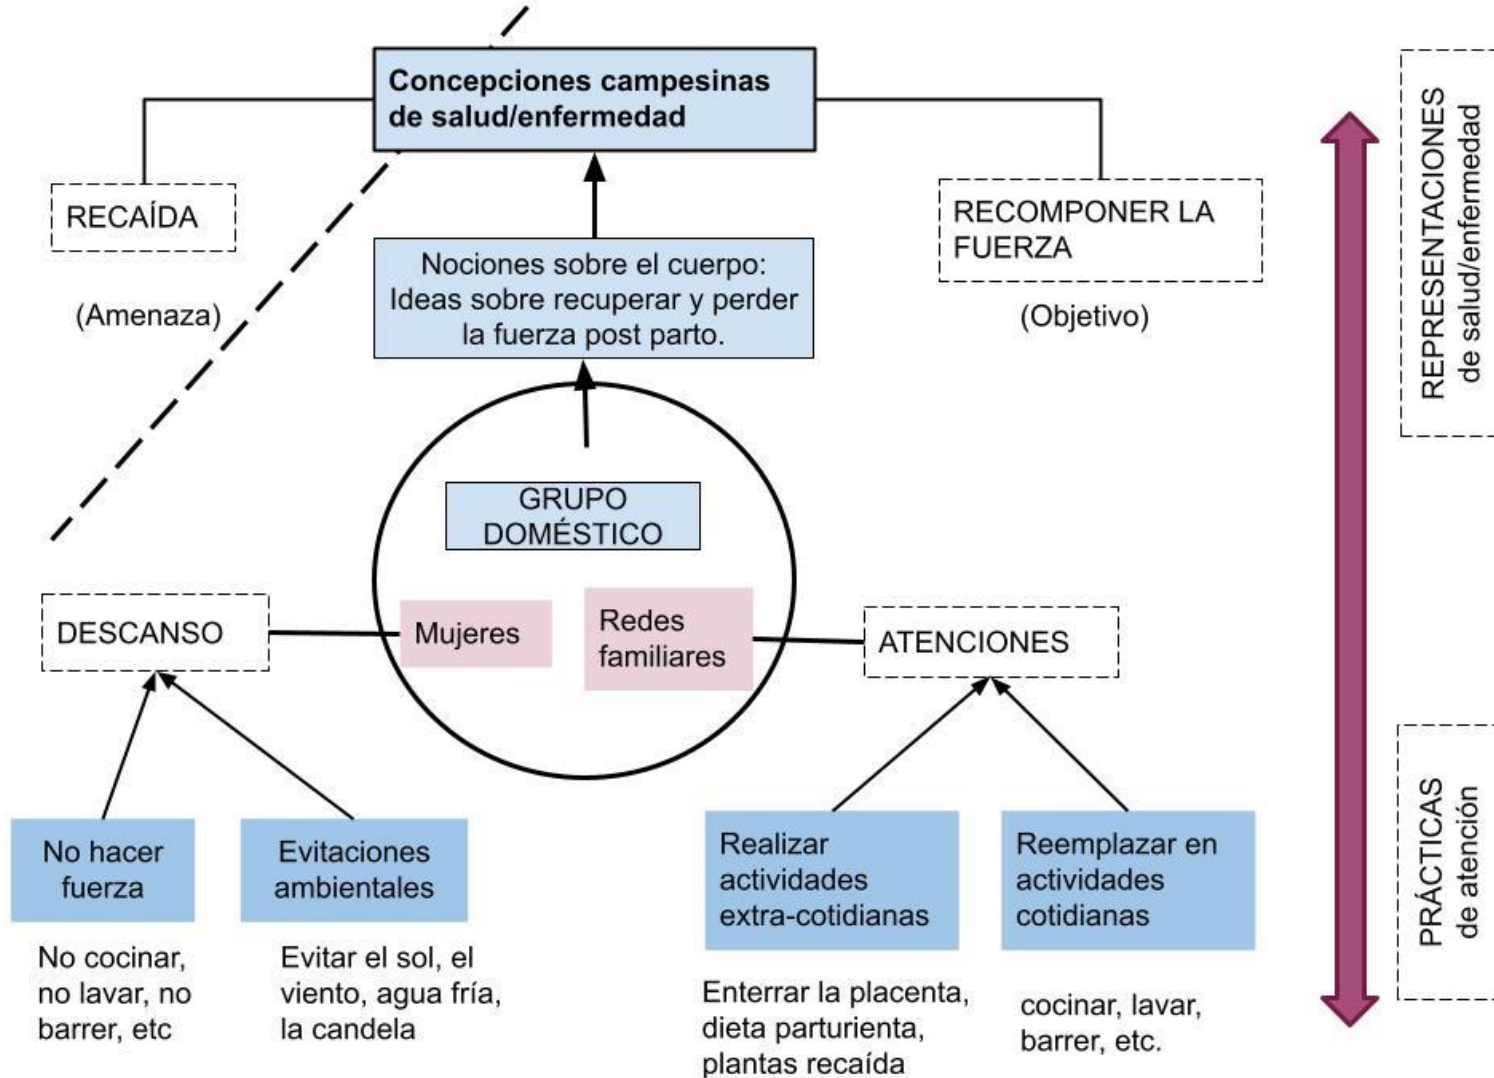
Concepciones campesinas de salud/enfermedad

RECAÍDA

(Amenaza)

RECOMPONER LA FUERZA

(Objetivo)

REPRESENTACIONES de salud/enfermedad

Nociones sobre el cuerpo: Ideas sobre recuperar y perder la fuerza post parto.

GRUPO DOMÉSTICO

DESCANSO

Mujeres

Redes familiares

ATENCIONES

No hacer fuerza

Evitaciones ambientales

Realizar actividades extra-cotidianas

Reemplazar en actividades cotidianas

PRÁCTICAS de atención

No cocinar, no lavar, no barrer, etc

Evitar el sol, el viento, agua fría, la candela

Enterrar la placenta, dieta parturienta, plantas recaída

cocinar, lavar, barrer, etc.